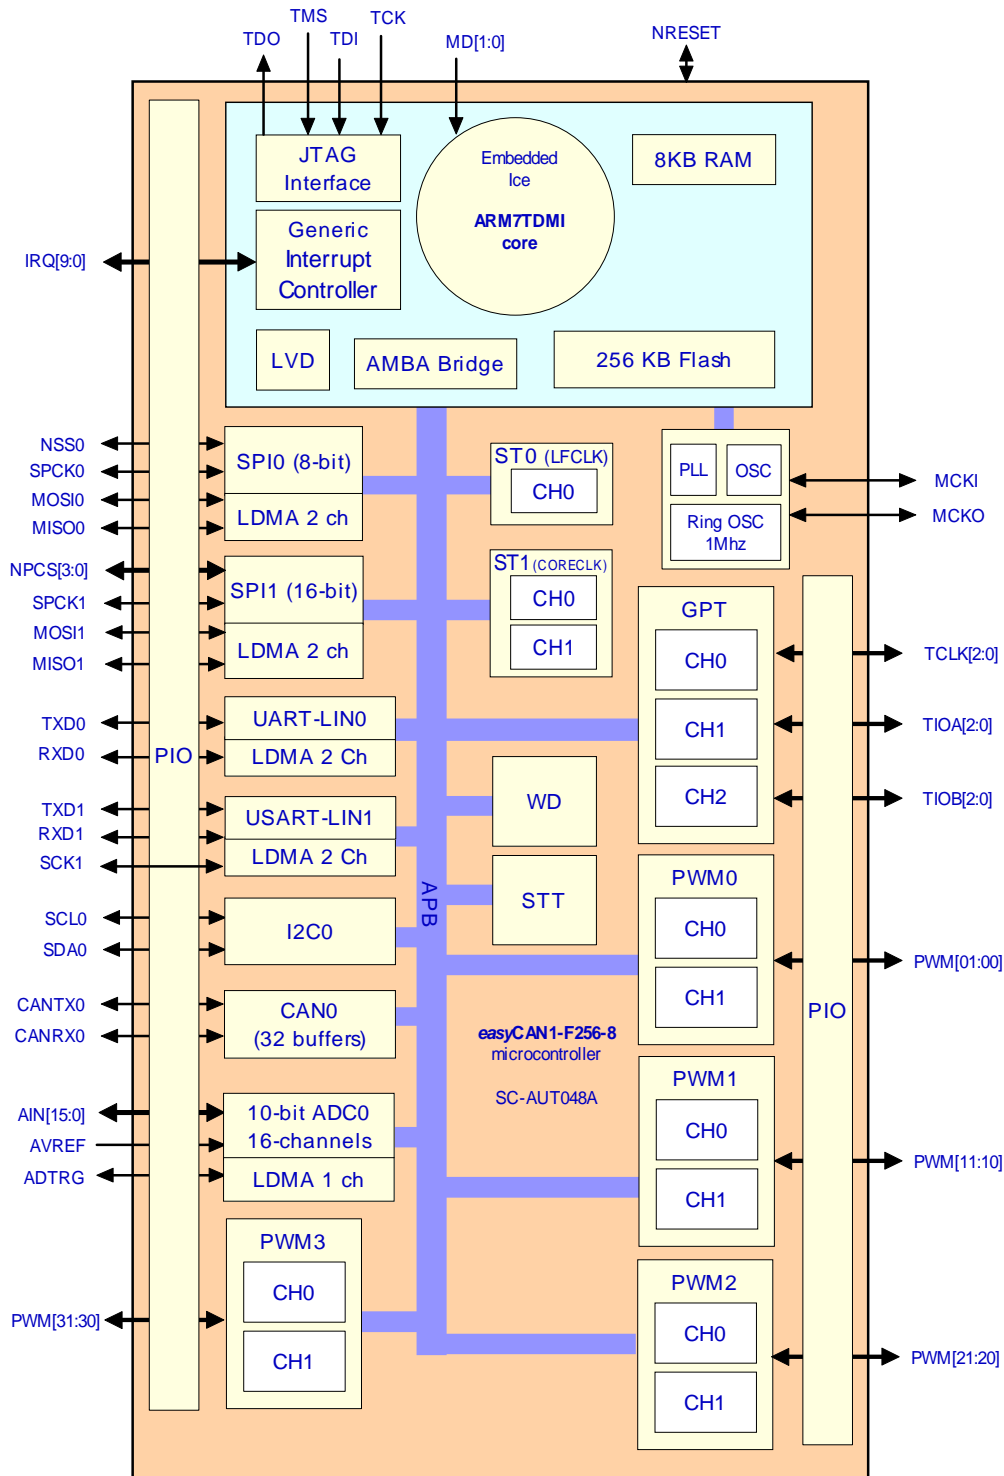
TMS
TCK
TDO
TDI
MD[1:0]
NRESET

JTAG Interface
Embedded Ice
ARM7TDMI core
8KB RAM
Generic Interrupt Controller
IRQ[9:0]
LVD
AMBA Bridge
256 KB Flash

NSS0
SPCK0
MOSI0
MISO0
SPI0 (8-bit)
LDMA 2 ch
ST0 (LFCLK)
CH0
PLL
OSC
Ring OSC 1Mhz
MCKI
MCKO
NPCS[3:0]
SPCK1
MOSI1
MISO1
SPI1 (16-bit)
LDMA 2 ch
ST1 (CORECLK)
CH0
CH1
GPT
CH0
CH1
CH2
TCLK[2:0]
TIOA[2:0]
TIOB[2:0]
TXD0
RXD0
PIO
UART-LIN0
LDMA 2 Ch
TXD1
RXD1
SCK1
USART-LIN1
LDMA 2 Ch
WD
STT
APB
SCL0
SDA0
I2C0
PWM0
CH0
CH1
PWM[01:00]
CANTX0
CANRX0
CAN0 (32 buffers)
easyCAN1-F256-8 microcontroller
SC-AUT048A
PIO
AIN[15:0]
AVREF
ADTRG
10-bit ADC0 16-channels
LDMA 1 ch
PWM1
CH0
CH1
PWM[11:10]
PWM3
CH0
CH1
PWM[31:30]
PWM2
CH0
CH1
PWM[21:20]